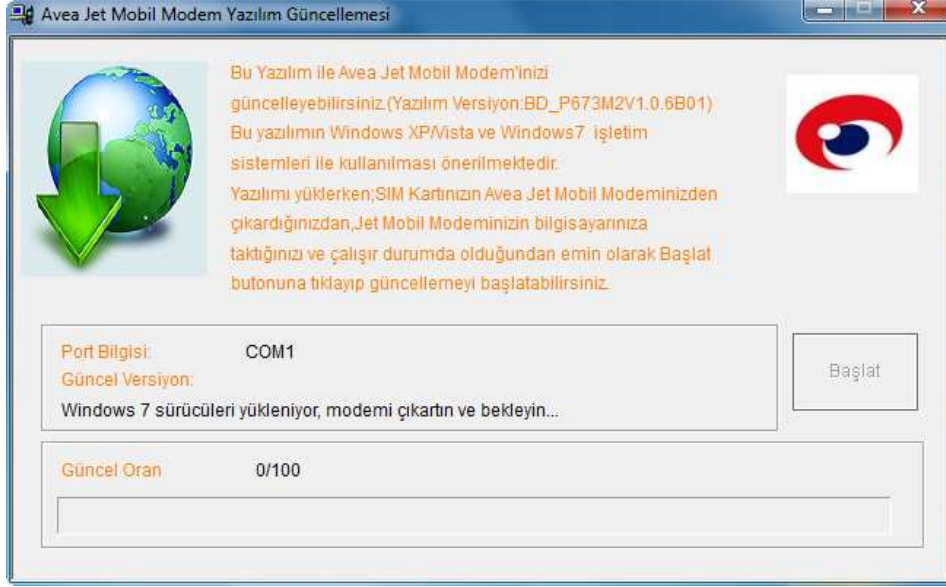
Avea Jet Mobil Modem Yazılım Güncellemesi

Bu Yazılım ile Avea Jet Mobil Modem'inizi güncelleyebilirsiniz.(Yazılım Versiyon:BD_P673M2V1.0.6B01)
Bu yazılımın Windows XP/Vista ve Windows7 işletim sistemleri ile kullanılması önerilmektedir.
Yazılımı yüklerken;SIM Kartınızın Avea Jet Mobil Modeminizden çıkardığınızdan,Jet Mobil Modeminizin bilgisayarınıza taktığınızı ve çalışır durumda olduğundan emin olarak Başlat butonuna tıklayıp güncellemeyi başlatabilirsiniz.

Port Bilgisi: COM1
Güncel Versiyon:
Windows 7 sürücüleri yükleniyor, modemi çıkartın ve bekleyin...

Başlat

Güncel Oran 0/100